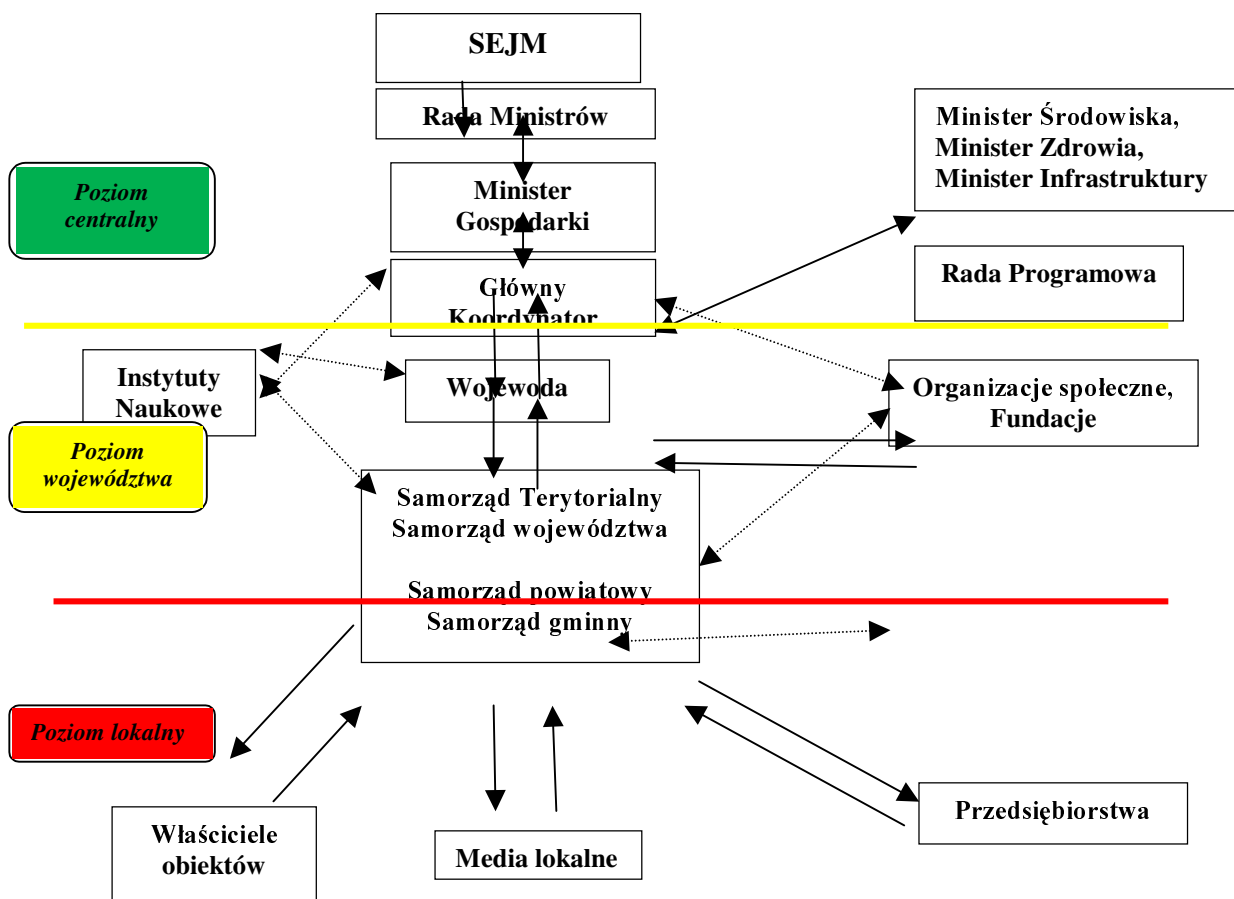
SEJM

Rada Ministrów

Minister Środowiska,
Minister Zdrowia,
Minister Infrastruktury

Poziom centralny

Minister Gospodarki

Główny Koordynator

Rada Programowa

Instytuty Naukowe

Wojewoda

Organizacje społeczne, Fundacje

Poziom województwa

Samorząd Terytorialny
Samorząd województwa

Samorząd powiatowy
Samorząd gminny

Poziom lokalny

Właściciele obiektów

Media lokalne

Przedsiębiorstwa